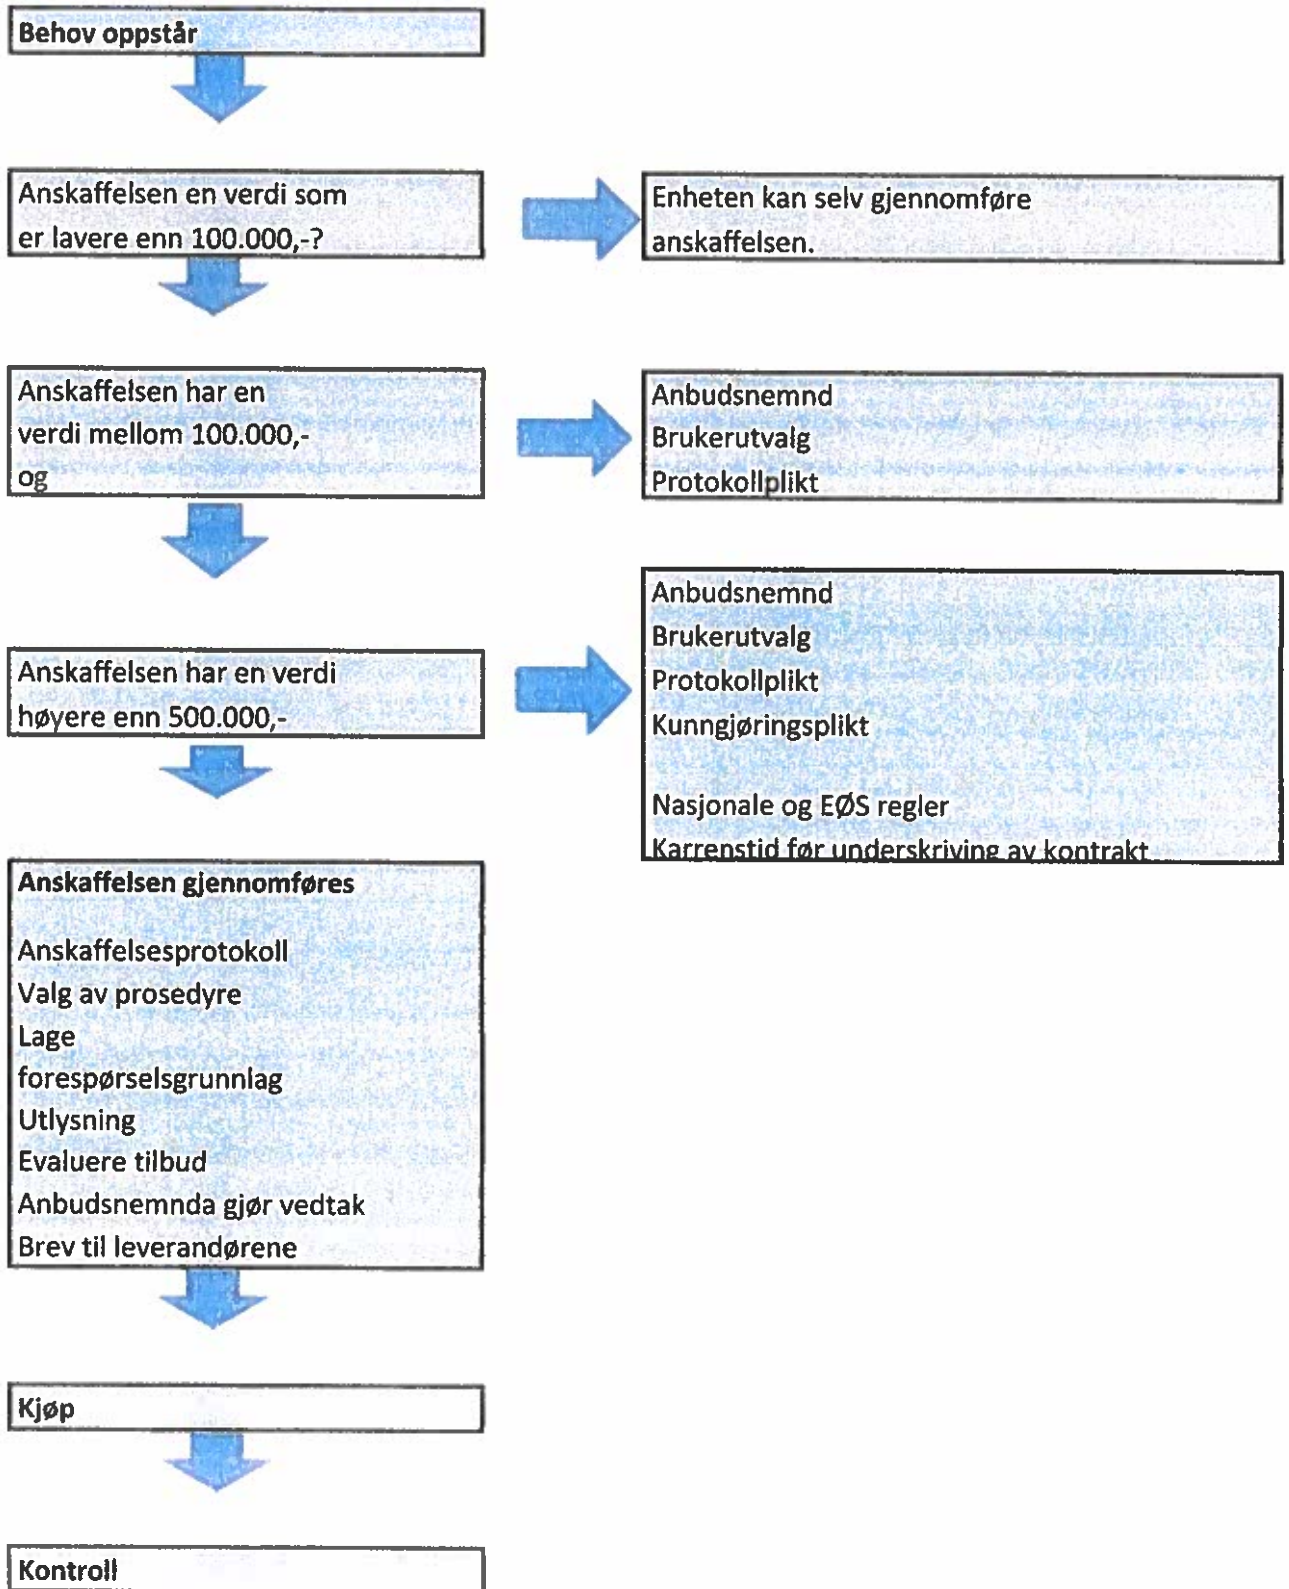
Behov oppstår

Anskaffelsen en verdi som er lavere enn 100.000,-?

Enheten kan selv gjennomføre anskaffelsen.

Anskaffelsen har en verdi mellom 100.000,- og

Anbudsnemnd
Brukerutvalg
Protokollplikt

Anskaffelsen har en verdi høyere enn 500.000,-

Anbudsnemnd
Brukerutvalg
Protokollplikt
Kunngjøringsplikt

Nasjonale og EØS regler
Karrenstid før underskriving av kontrakt

Anskaffelsen gjennomføres

Anskaffelsesprotokoll
Valg av prosedyre
Lage forespørselsgrunnlag
Utlysning
Evaluere tilbud
Anbudsnemnda gjør vedtak
Brev til leverandørene

Kjøp

Kontroll